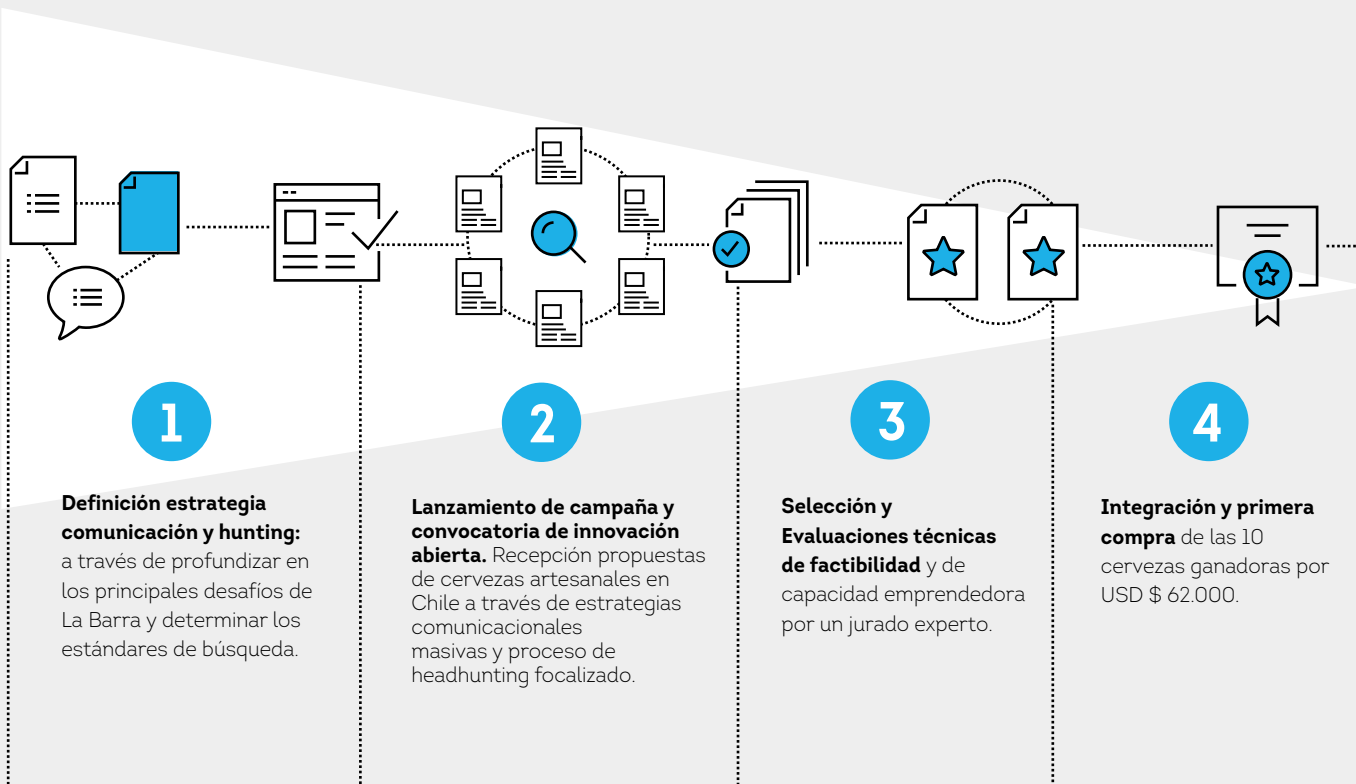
1

Definición estrategia comunicación y hunting: a través de profundizar en los principales desafíos de La Barra y determinar los estándares de búsqueda.

2

Lanzamiento de campaña y convocatoria de innovación abierta. Recepción propuestas de cervezas artesanales en Chile a través de estrategias comunicacionales masivas y proceso de headhunting focalizado.

3

Selección y Evaluaciones técnicas de factibilidad y de capacidad emprendedora por un jurado experto.

4

Integración y primera compra de las 10 cervezas ganadoras por USD $ 62.000.